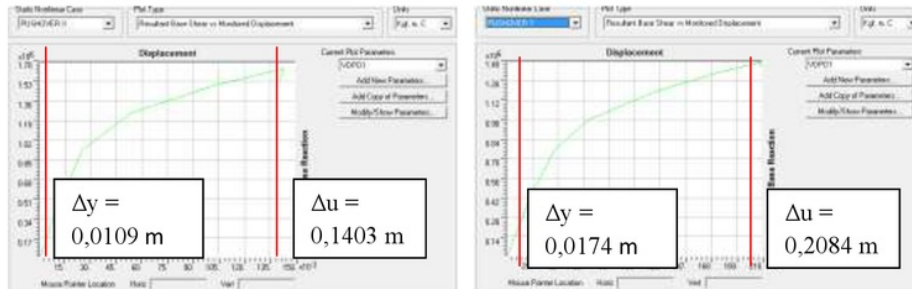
Static Nonlinear Case
PUSHOVER X
Plot Type
Resultant Base Shear vs Monitored Displacement
Units
Kgf, m, C

Displacement
x10^6
1.70
1.53
1.36
1.19
1.02
0.85
0.68
0.51
0.34
0.17
15 30 45 60 75 90 105 120 135 150 x10^-3
Base Reaction

Current Plot Parameters
VDPO1
Add New Parameters...
Add Copy of Parameters...
Modify/Show Parameters...

$\Delta y =$ 0,0109 m
$\Delta u =$ 0,1403 m

Mouse Pointer Location Horiz Vert

Static Nonlinear Case
PUSHOVER Y
Plot Type
Resultant Base Shear vs Monitored Displacement
Units
Kgf, m, C

Displacement
x10^6
1.40
1.26
1.12
0.98
0.84
0.70
0.56
0.42
0.28
0.14
Base Reaction

Current Plot Parameters
VDPO1
Add New Parameters...
Add Copy of Parameters...
Modify/Show Parameters...

$\Delta y =$ 0,0174 m
$\Delta u =$ 0,2084 m

Mouse Pointer Location Horiz Vert